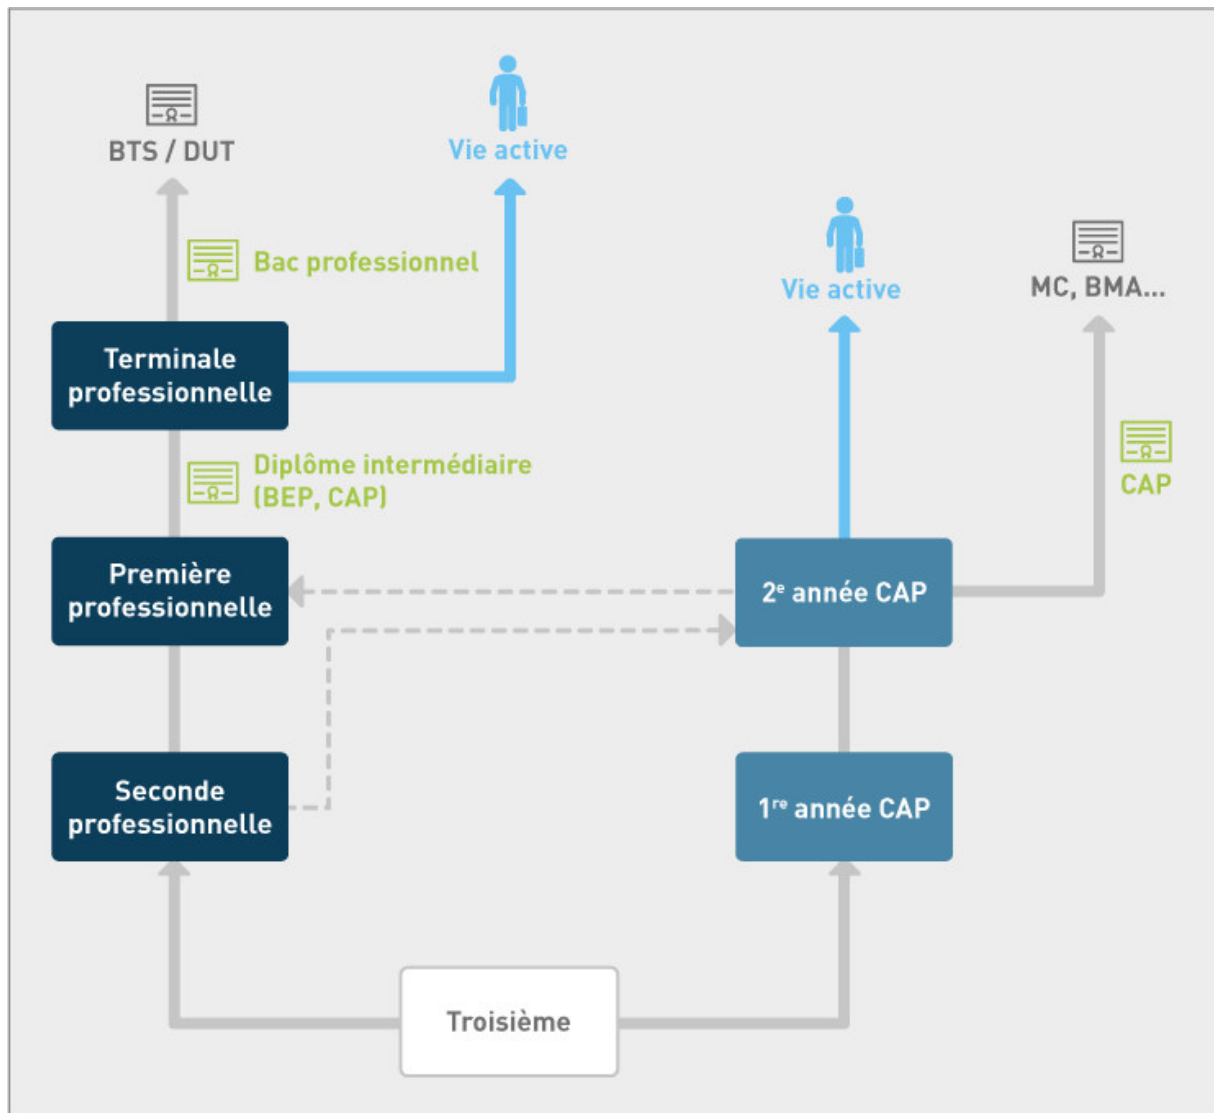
BTS / DUT

Vie active

Bac professionnel

Vie active

MC, BMA...

Terminale professionnelle

Diplôme intermédiaire (BEP, CAP)

CAP

Première professionnelle

2$^{e}$ année CAP

Seconde professionnelle

1$^{re}$ année CAP

Troisième